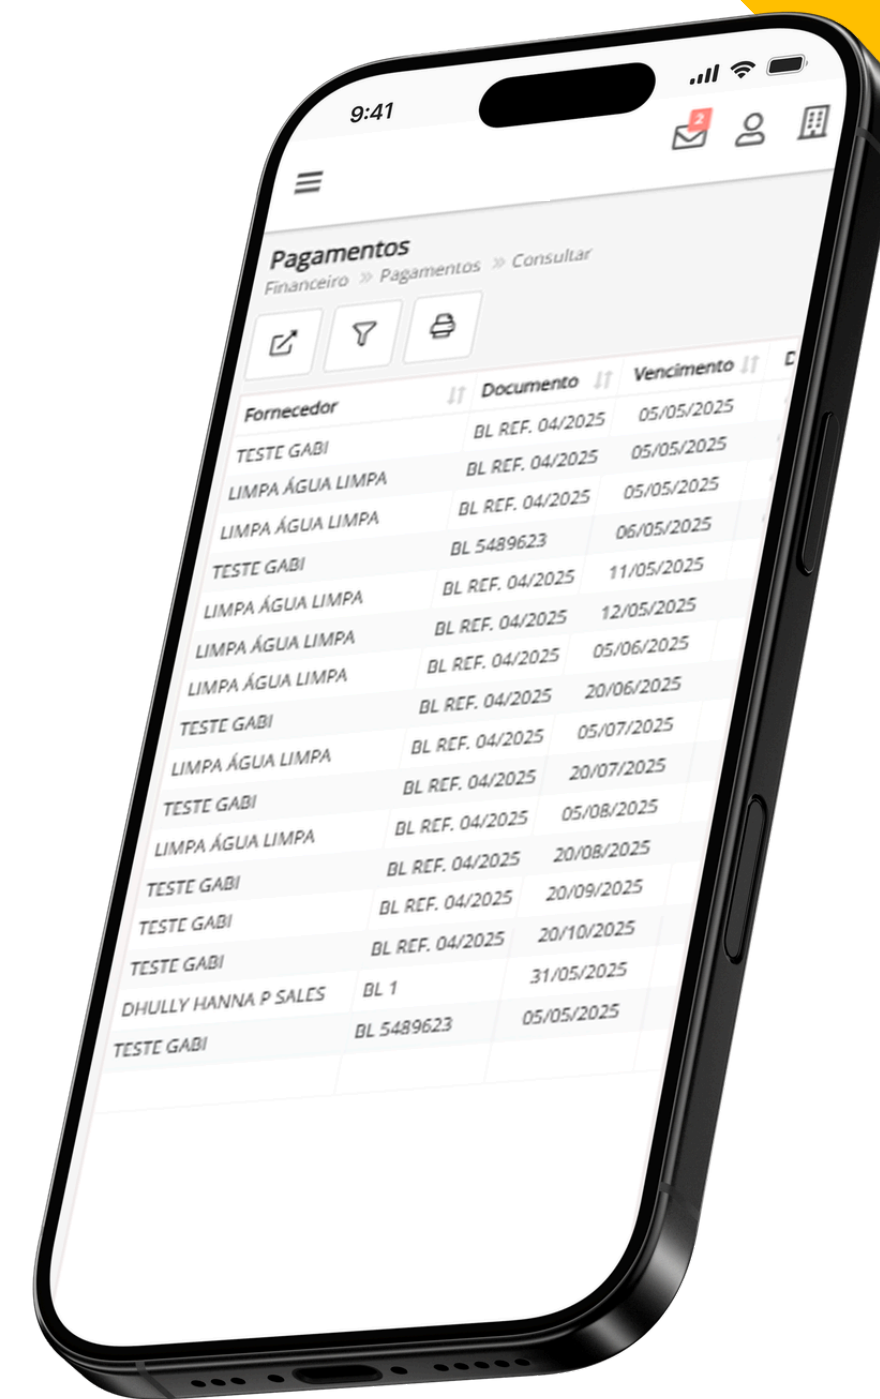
9:41

2

Pagamentos
Financeiro » Pagamentos » Consultar

| Fornecedor | Documento | Vencimento |
|---|---|---|
| TESTE GABI | BL REF. 04/2025 | 05/05/2025 |
| LIMPA ÁGUA LIMPA | BL REF. 04/2025 | 05/05/2025 |
| LIMPA ÁGUA LIMPA | BL REF. 04/2025 | 05/05/2025 |
| TESTE GABI | BL 5489623 | 06/05/2025 |
| LIMPA ÁGUA LIMPA | BL REF. 04/2025 | 11/05/2025 |
| LIMPA ÁGUA LIMPA | BL REF. 04/2025 | 12/05/2025 |
| LIMPA ÁGUA LIMPA | BL REF. 04/2025 | 05/06/2025 |
| TESTE GABI | BL REF. 04/2025 | 20/06/2025 |
| LIMPA ÁGUA LIMPA | BL REF. 04/2025 | 05/07/2025 |
| TESTE GABI | BL REF. 04/2025 | 20/07/2025 |
| LIMPA ÁGUA LIMPA | BL REF. 04/2025 | 05/08/2025 |
| TESTE GABI | BL REF. 04/2025 | 20/08/2025 |
| TESTE GABI | BL REF. 04/2025 | 20/09/2025 |
| TESTE GABI | BL REF. 04/2025 | 20/10/2025 |
| DHULLY HANNA P SALES | BL 1 | 31/05/2025 |
| TESTE GABI | BL 5489623 | 05/05/2025 |